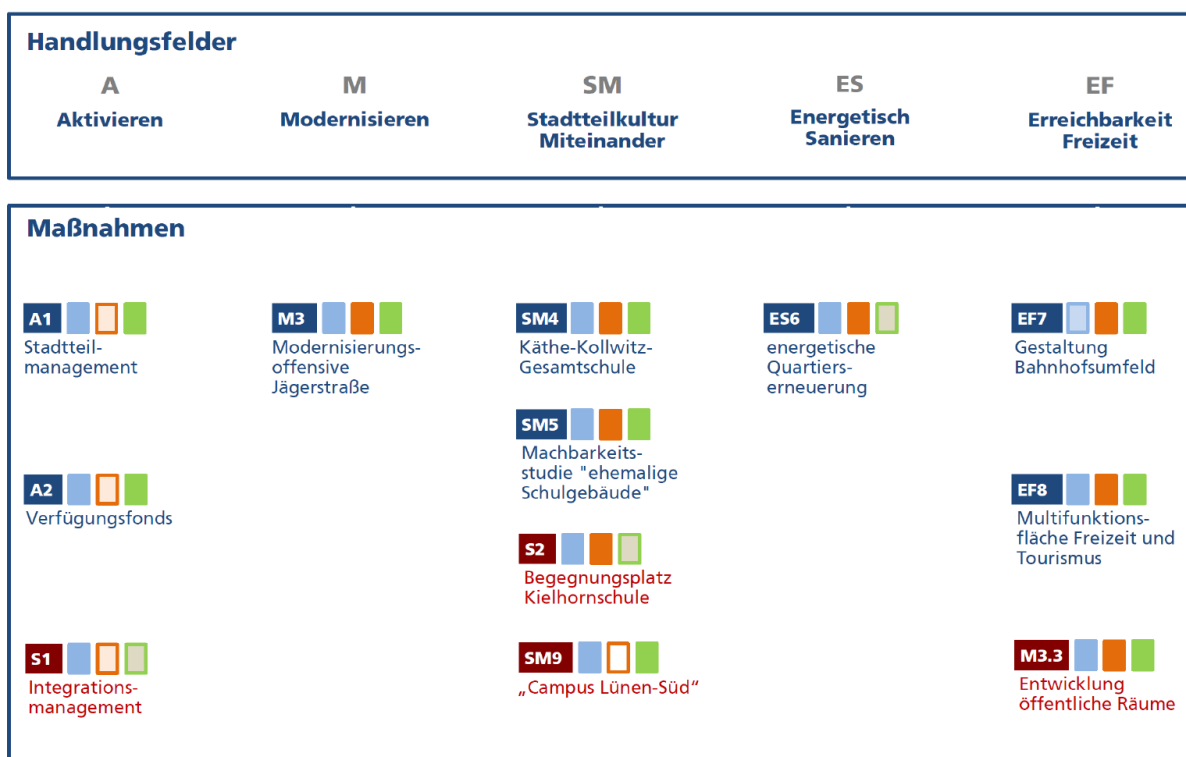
Handlungsfelder

A
Aktivieren

M
Modernisieren

SM
Stadtteilkultur Miteinander

ES
Energetisch Sanieren

EF
Erreichbarkeit Freizeit

Maßnahmen

A1
Stadtteilmanagement

A2
Verfügungsfonds

S1
Integrationsmanagement

M3
Modernisierungsoffensive Jägerstraße

SM4
Käthe-Kollwitz-Gesamtschule

SM5
Machbarkeitsstudie "ehemalige Schulgebäude"

S2
Begegnungsplatz Kielhornschule

SM9
„Campus Lünen-Süd“

ES6
energetische Quartierserneuerung

EF7
Gestaltung Bahnhofsumfeld

EF8
Multifunktionsfläche Freizeit und Tourismus

M3.3
Entwicklung öffentliche Räume